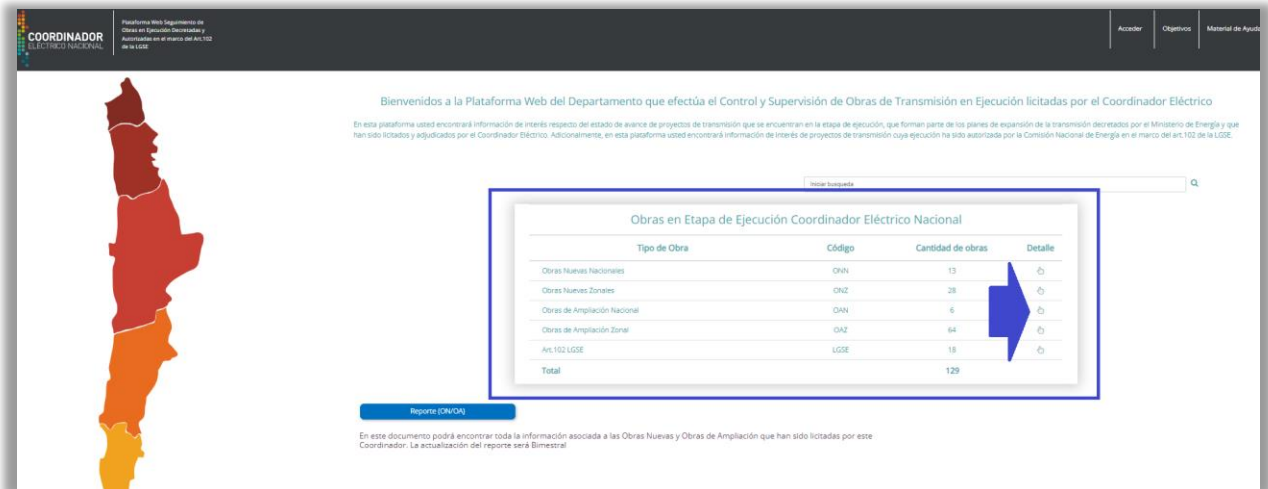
COORDINADOR ELÉCTRICO NACIONAL

Plataforma Web Seguimiento de Obras en Ejecución Decretadas y Autorizadas en el marco del Art.102 de la LGSE

Acceder | Objetivos | Material de Ayuda

Bienvenidos a la Plataforma Web del Departamento que efectúa el Control y Supervisión de Obras de Transmisión en Ejecución licitadas por el Coordinador Eléctrico

En esta plataforma usted encontrará información de interés respecto del estado de avance de proyectos de transmisión que se encuentran en la etapa de ejecución, que forman parte de los planes de expansión de la transmisión decretados por el Ministerio de Energía y que han sido licitados y adjudicados por el Coordinador Eléctrico. Adicionalmente, en esta plataforma usted encontrará información de interés de proyectos de transmisión cuya ejecución ha sido autorizada por la Comisión Nacional de Energía en el marco del art.102 de la LGSE

Iniciar busqueda

Obras en Etapa de Ejecución Coordinador Eléctrico Nacional

| Tipo de Obra | Código | Cantidad de obras | Detalle |
|---|---|---|---|
| Obras Nuevas Nacionales | ONN | 13 | |
| Obras Nuevas Zonales | ONZ | 28 | |
| Obras de Ampliación Nacional | OAN | 6 | |
| Obras de Ampliación Zonal | OAZ | 64 | |
| Art.102 LGSE | LGSE | 18 | |
| Total | | 129 | |

Reporte (ON/OA)

En este documento podrá encontrar toda la información asociada a las Obras Nuevas y Obras de Ampliación que han sido licitadas por este Coordinador. La actualización del reporte será Bimestral